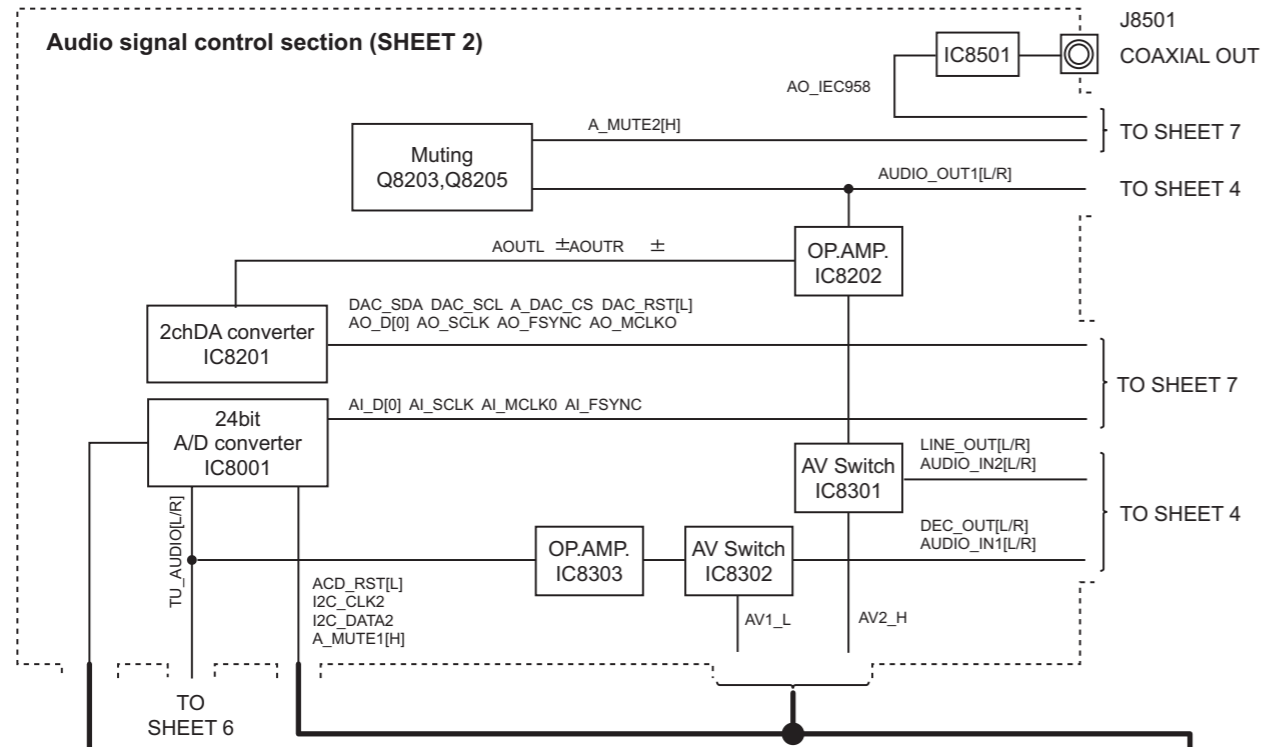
Audio signal control section (SHEET 2)

J8501
COAXIAL OUT

IC8501

AO_IEC958

TO SHEET 7

A_MUTE2[H]

Muting
Q8203,Q8205

AUDIO_OUT1[L/R]

TO SHEET 4

AOUTL ±AOUTR ±

OP.AMP.
IC8202

DAC_SDA DAC_SCL A_DAC_CS DAC_RST[L]
AO_D[0] AO_SCLK AO_FSYNC AO_MCLKO

2chDA converter
IC8201

TO SHEET 7

24bit
A/D converter
IC8001

AI_D[0] AI_SCLK AI_MCLK0 AI_FSYNC

LINE_OUT[L/R]
AUDIO_IN2[L/R]

AV Switch
IC8301

TO SHEET 4

DEC_OUT[L/R]
AUDIO_IN1[L/R]

TU_AUDIO[L/R]

OP.AMP.
IC8303

AV Switch
IC8302

ACD_RST[L]
I2C_CLK2
I2C_DATA2
A_MUTE1[H]

AV1_L

AV2_H

TO
SHEET 6